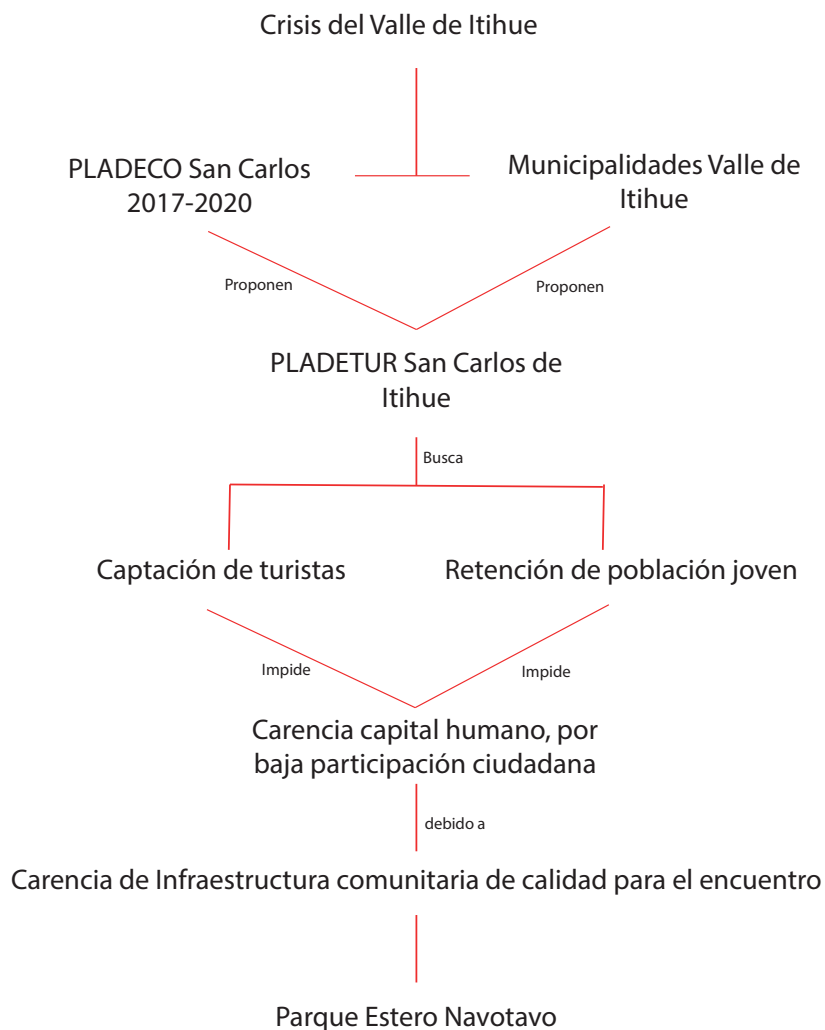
Crisis del Valle de Itihue

PLADECO San Carlos 2017-2020

Municipalidades Valle de Itihue

Proponen

Proponen

PLADETUR San Carlos de Itihue

Busca

Captación de turistas

Retención de población joven

Impide

Impide

Carencia capital humano, por baja participación ciudadana

debido a

Carencia de Infraestructura comunitaria de calidad para el encuentro

Parque Estero Navotavo